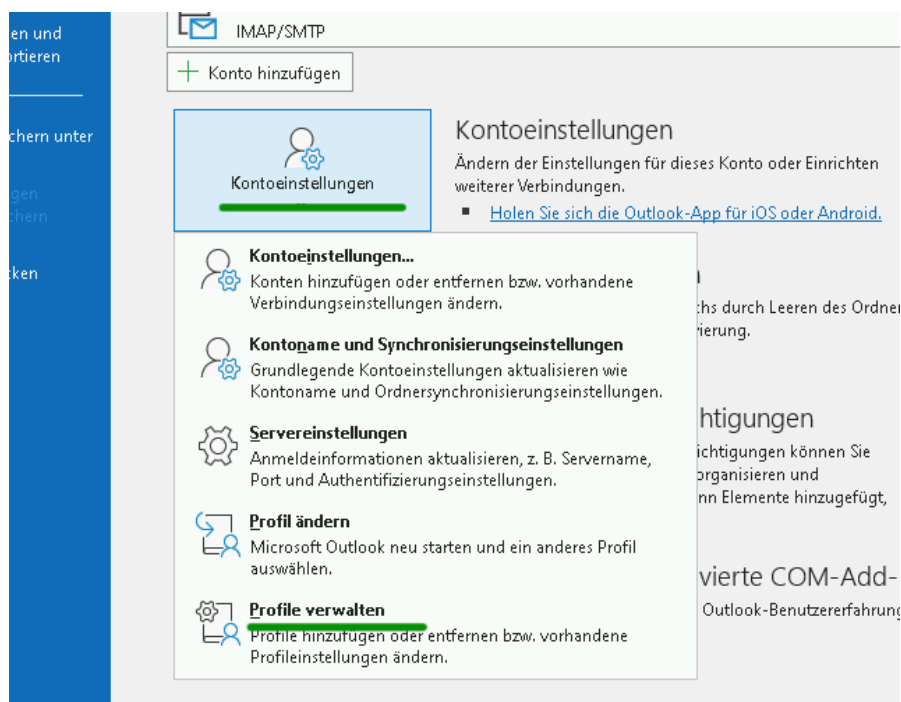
en und
rtieren

chern unter

gen
chern

ken

IMAP/SMTP

Konto hinzufügen

Kontoeinstellungen

Kontoeinstellungen

Ändern der Einstellungen für dieses Konto oder Einrichten weiterer Verbindungen.

Holen Sie sich die Outlook-App für iOS oder Android.

Kontoeinstellungen...
Konten hinzufügen oder entfernen bzw. vorhandene Verbindungseinstellungen ändern.

Kontoname und Synchronisierungseinstellungen
Grundlegende Kontoeinstellungen aktualisieren wie Kontoname und Ordnersynchronisierungseinstellungen.

Servereinstellungen
Anmeldeinformationen aktualisieren, z. B. Servername, Port und Authentifizierungseinstellungen.

Profil ändern
Microsoft Outlook neu starten und ein anderes Profil auswählen.

Profile verwalten
Profile hinzufügen oder entfernen bzw. vorhandene Profileinstellungen ändern.

n
chs durch Leeren des Ordner
ierung.

chtigungen
ichtigungen können Sie
organisieren und
nn Elemente hinzugefügt,

vierte COM-Add-
Outlook-Benutzererfahrung